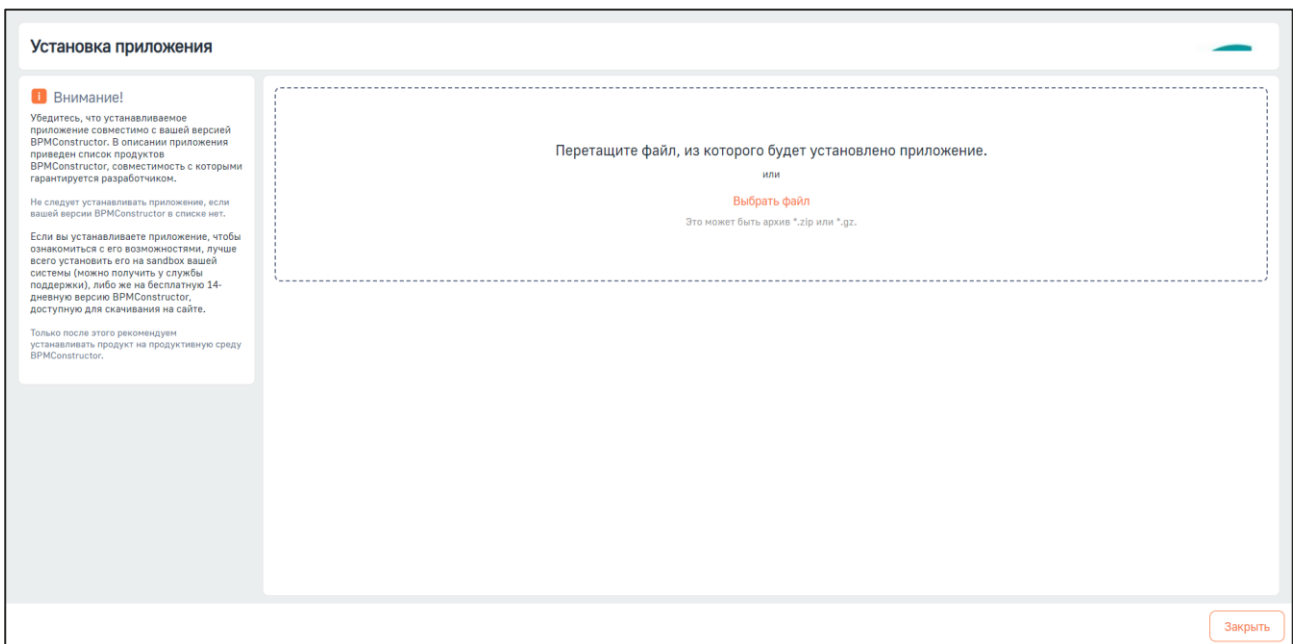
Установка приложения

! Внимание!

Убедитесь, что устанавливаемое приложение совместимо с вашей версией BPMConstructor. В описании приложения приведен список продуктов BPMConstructor, совместимость с которыми гарантируется разработчиком.

Не следует устанавливать приложение, если вашей версии BPMConstructor в списке нет.

Если вы устанавливаете приложение, чтобы ознакомиться с его возможностями, лучше всего установить его на sandbox вашей системы (можно получить у службы поддержки), либо же на бесплатную 14-дневную версию BPMConstructor, доступную для скачивания на сайте.

Только после этого рекомендуем устанавливать продукт на продуктивную среду BPMConstructor.

Перетащите файл, из которого будет установлено приложение.

или

Выбрать файл

Это может быть архив *.zip или *.gz.

Закрыть